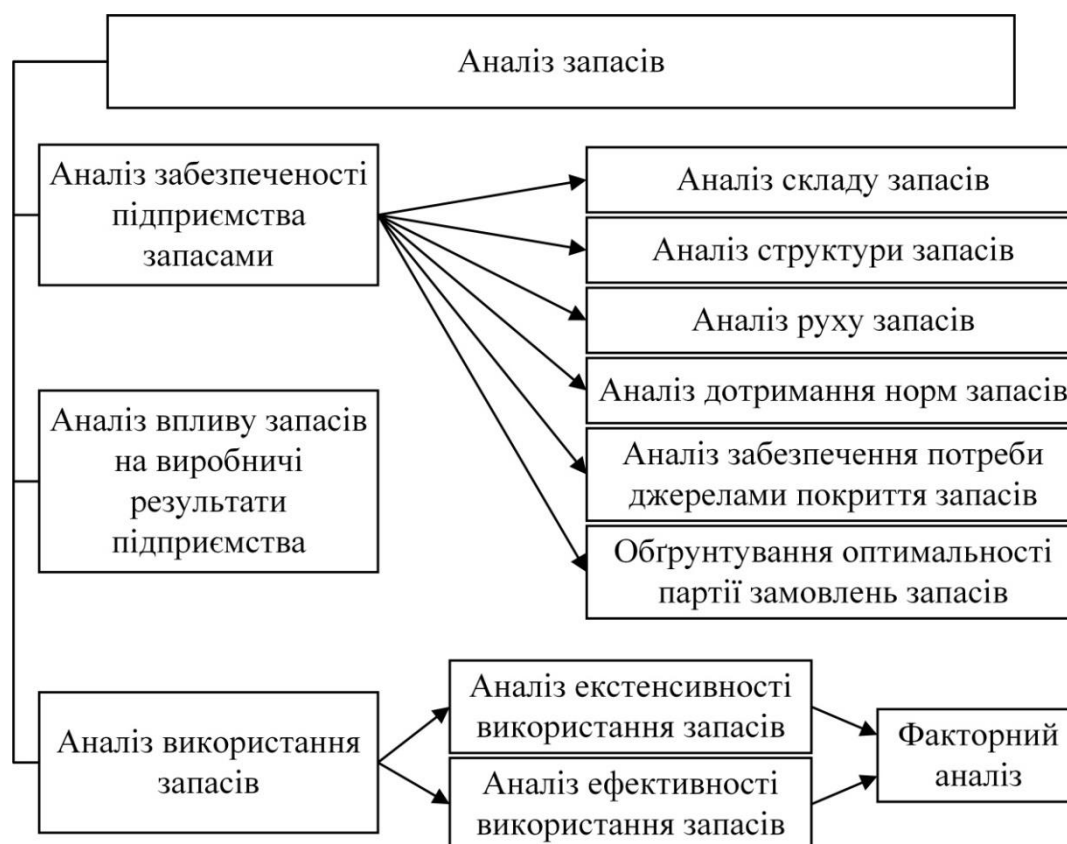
Аналіз запасів

Аналіз забезпеченості підприємства запасами

Аналіз складу запасів

Аналіз структури запасів

Аналіз руху запасів

Аналіз дотримання норм запасів

Аналіз забезпечення потреби джерелами покриття запасів

Обґрунтування оптимальності партії замовлень запасів

Аналіз впливу запасів на виробничі результати підприємства

Аналіз використання запасів

Аналіз екстенсивності використання запасів

Аналіз ефективності використання запасів

Факторний аналіз